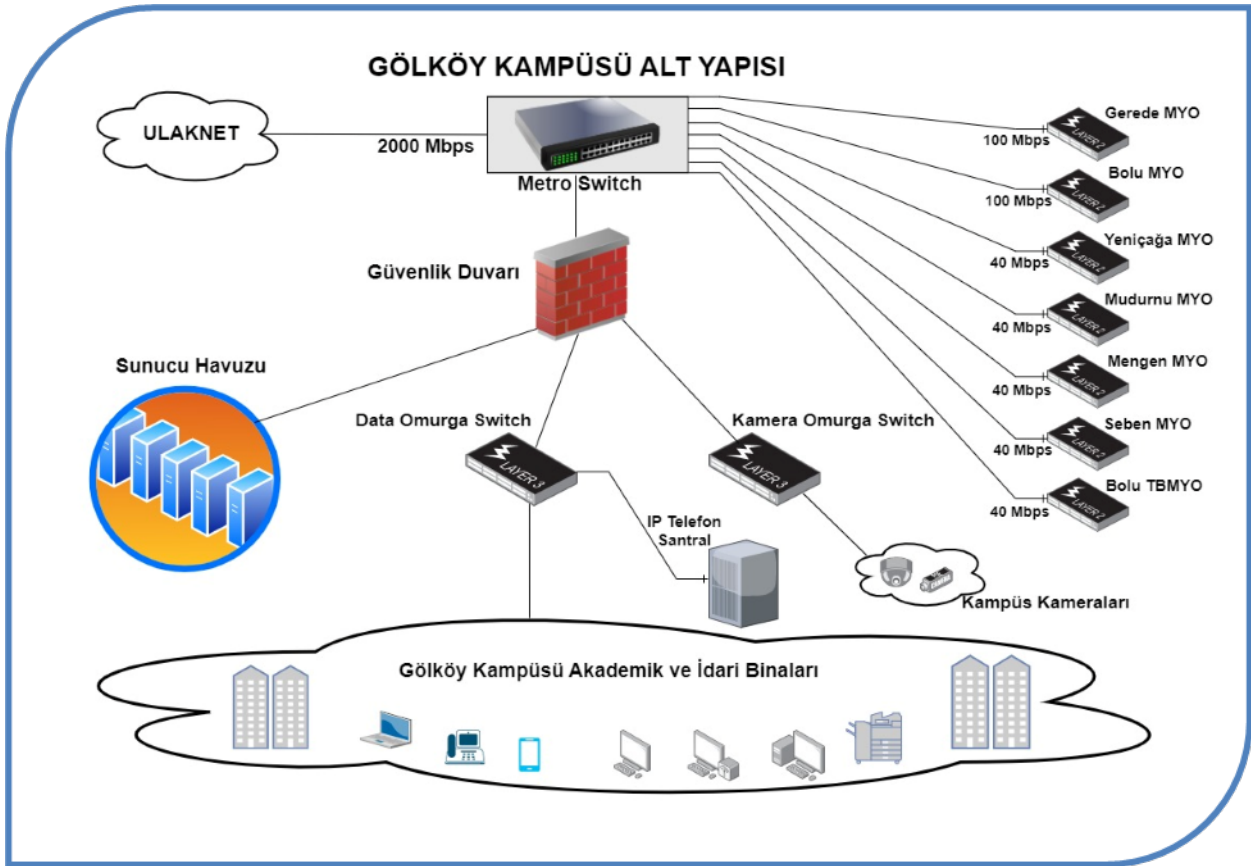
GÖLKÖY KAMPÜSÜ ALT YAPISI

ULAKNET

2000 Mbps

Metro Switch

Gerede MYO
100 Mbps
LAYER 2

Bolu MYO
100 Mbps
LAYER 2

Yeniçağa MYO
40 Mbps
LAYER 2

Mudurnu MYO
40 Mbps
LAYER 2

Mengen MYO
40 Mbps
LAYER 2

Seben MYO
40 Mbps
LAYER 2

Bolu TBMYO
40 Mbps
LAYER 2

Güvenlik Duvarı

Sunucu Havuzu

Data Omurga Switch
LAYER 3

Kamera Omurga Switch
LAYER 3

IP Telefon Santral

Kampüs Kameraları

Gölköy Kampüsü Akademik ve İdari Binaları